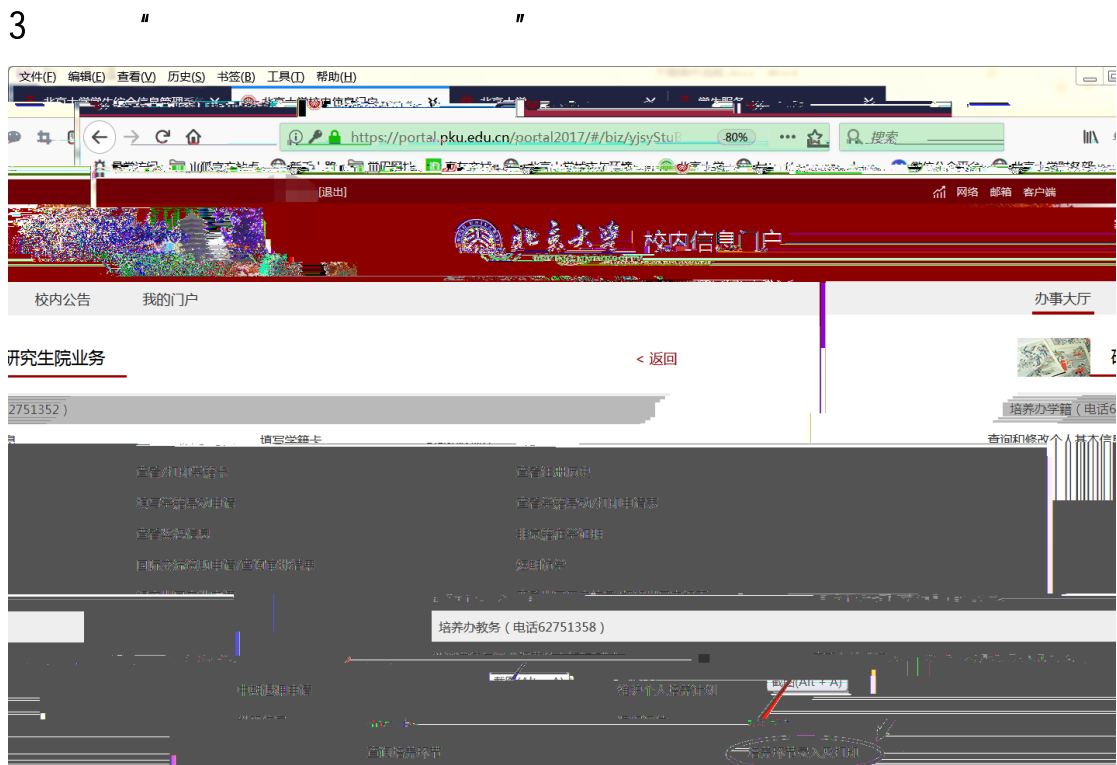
3 " "

文件(F) 编辑(E) 查看(V) 历史(S) 书签(B) 工具(T) 帮助(H)

https://portal.pku.edu.cn/portal2017/#/biz/yjsyStu 80% 搜索

[退出] 网络 邮箱 客户端

北京大学 校内信息门户

校内公告 我的门户 办事大厅

研究生院业务 < 返回

62751352)

培养办学籍(电话6

填写学籍卡

查询和修改个人基本信息

查看/打印学籍卡

查看注册状态

查看学籍异动申请

查看学籍异动申请结果

查看学籍成果

申请学籍证明

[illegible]

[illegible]

培养办教务(电话62751358)

截图(Alt + A)

申请课程注册

查看个人培养计划

查询培养方案

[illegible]